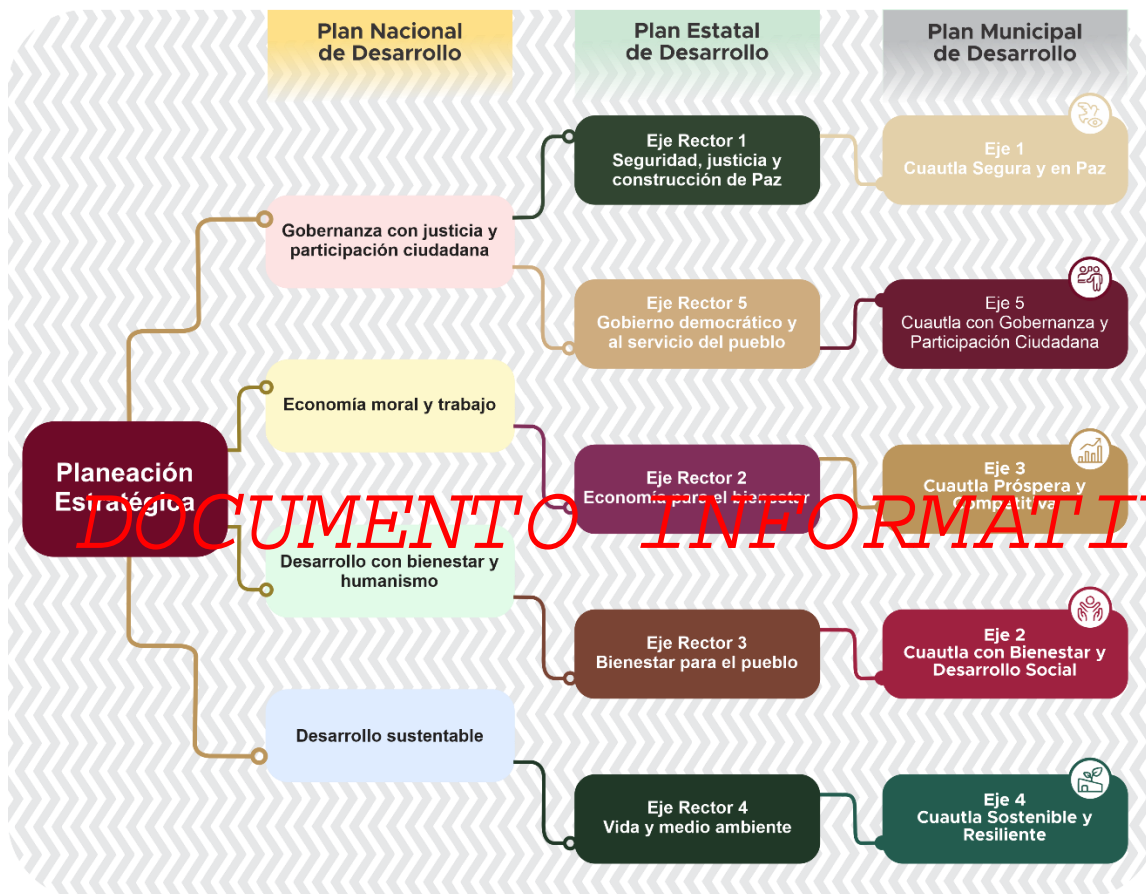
Plan Nacional de Desarrollo

Plan Estatal de Desarrollo

Plan Municipal de Desarrollo

Planeación Estratégica

Gobernanza con justicia y participación ciudadana

Economía moral y trabajo

Desarrollo con bienestar y humanismo

Desarrollo sustentable

Eje Rector 1
Seguridad, justicia y construcción de Paz

Eje Rector 5
Gobierno democrático y al servicio del pueblo

Eje Rector 2
Economía para el bienestar

Eje Rector 3
Bienestar para el pueblo

Eje Rector 4
Vida y medio ambiente

Eje 1
Cuautla Segura y en Paz

Eje 5
Cuautla con Gobernanza y Participación Ciudadana

Eje 3
Cuautla Próspera y Competitiva

Eje 2
Cuautla con Bienestar y Desarrollo Social

Eje 4
Cuautla Sostenible y Resiliente

DOCUMENTO INFORMATI